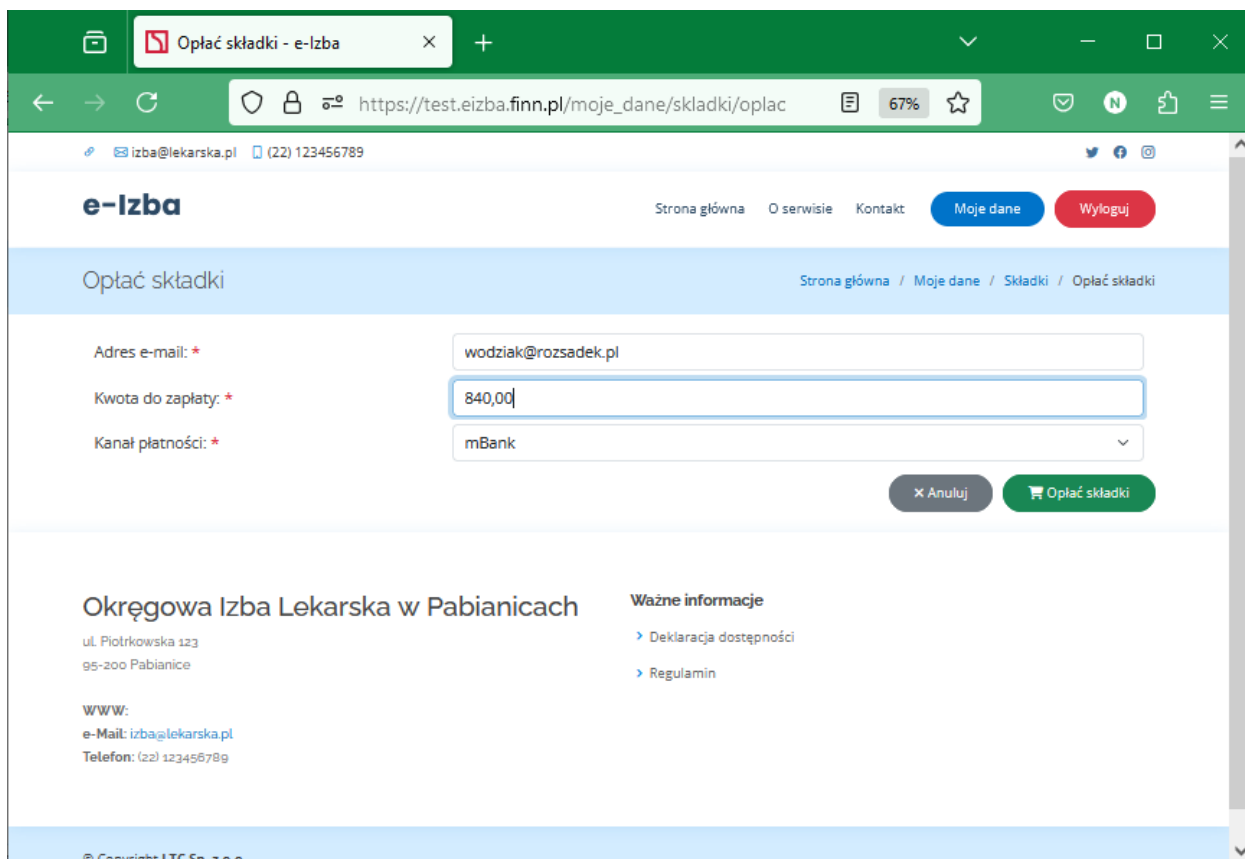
Opłać składki - e-Izba

https://test.eizba.finn.pl/moje_dane/skladki/oplac

67%

izba@lekarska.pl (22) 123456789

e-Izba

Strona główna O serwisie Kontakt Moje dane Wyloguj

Opłać składki

Strona główna / Moje dane / Składki / Opłać składki

Adres e-mail: *
wodziak@rozsadek.pl

Kwota do zapłaty: *
840,00

Kanał płatności: *
mBank

× Anuluj
Opłać składki

Okręgowa Izba Lekarska w Pabianicach

ul. Piotrkowska 123
95-200 Pabianice

WWW:
e-Mail: izba@lekarska.pl
Telefon: (22) 123456789

Ważne informacje

Deklaracja dostępności

Regulamin

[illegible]